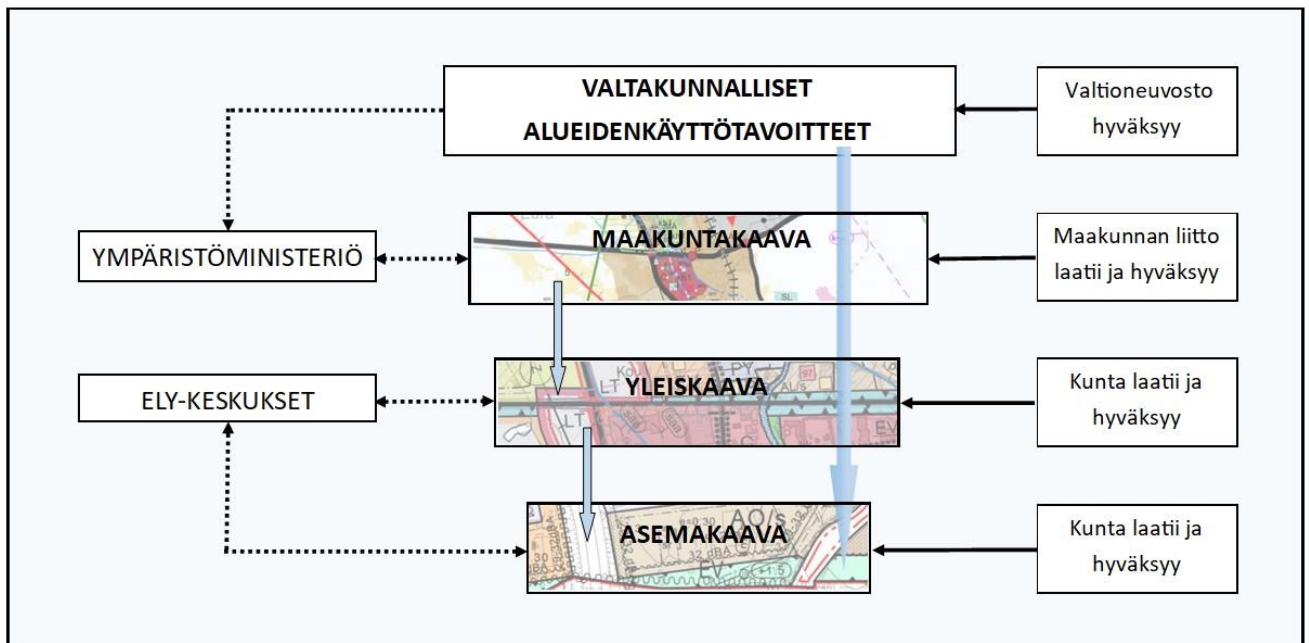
VALTAKUNNALLISET ALUEIDENKÄYTTÖTAVOITTEET

Valtioneuvosto hyväksyy

YMPÄRISTÖMINISTERIÖ

MAAKUNTAKAAVA

Maakunnan liitto laatii ja hyväksyy

ELY-KESKUKSET

YLEISKAAVA

Kunta laatii ja hyväksyy

ASEMAKAAVA

Kunta laatii ja hyväksyy